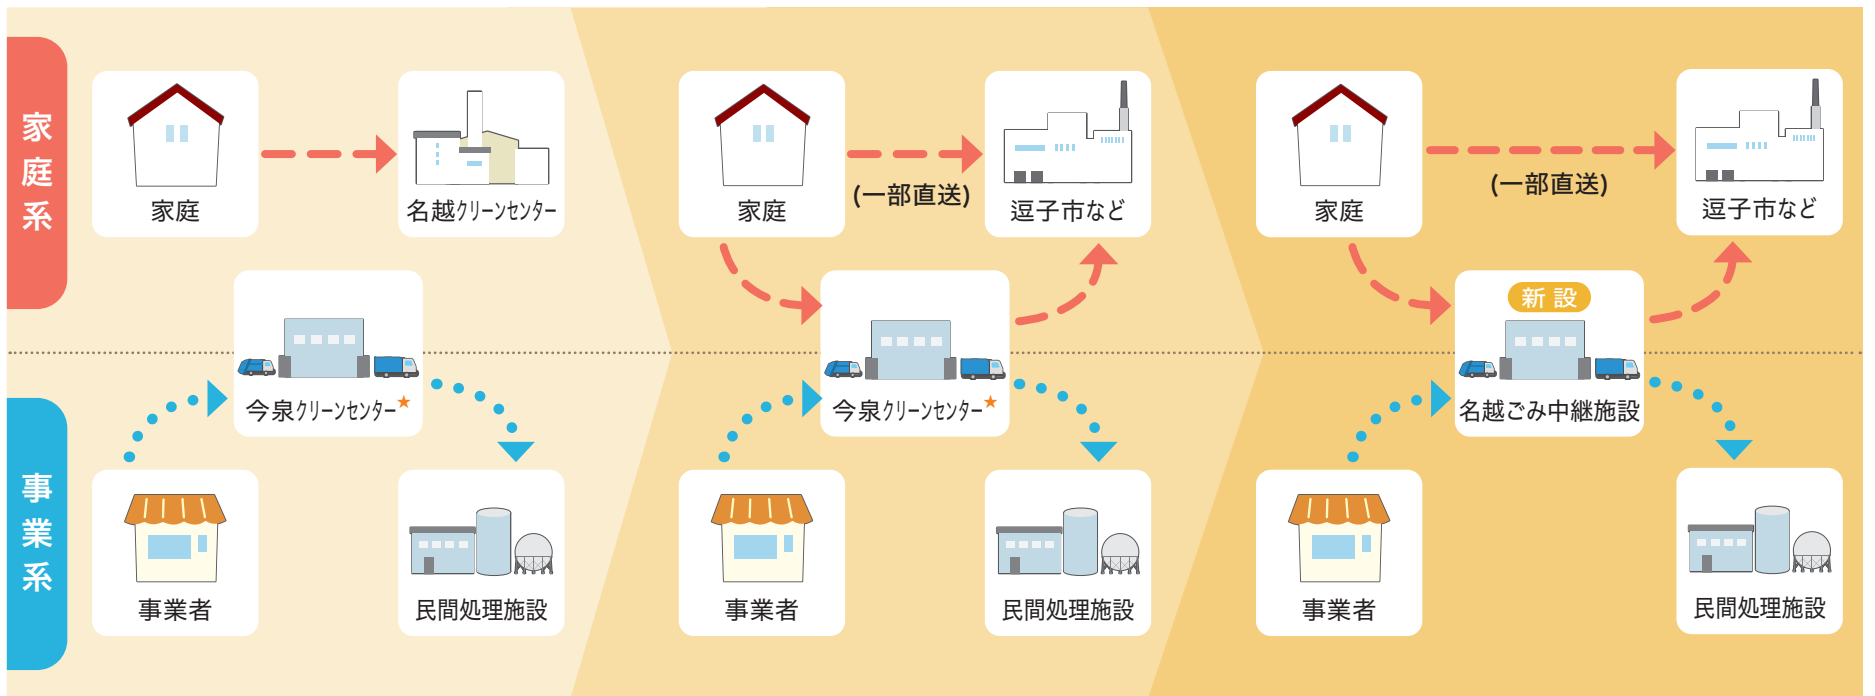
家庭系

事業系

家庭

名越クリーンセンター

今泉クリーンセンター★

事業者

民間処理施設

家庭

(一部直送)

逗子市など

今泉クリーンセンター★

事業者

民間処理施設

家庭

(一部直送)

逗子市など

新設

名越ごみ中継施設

事業者

民間処理施設